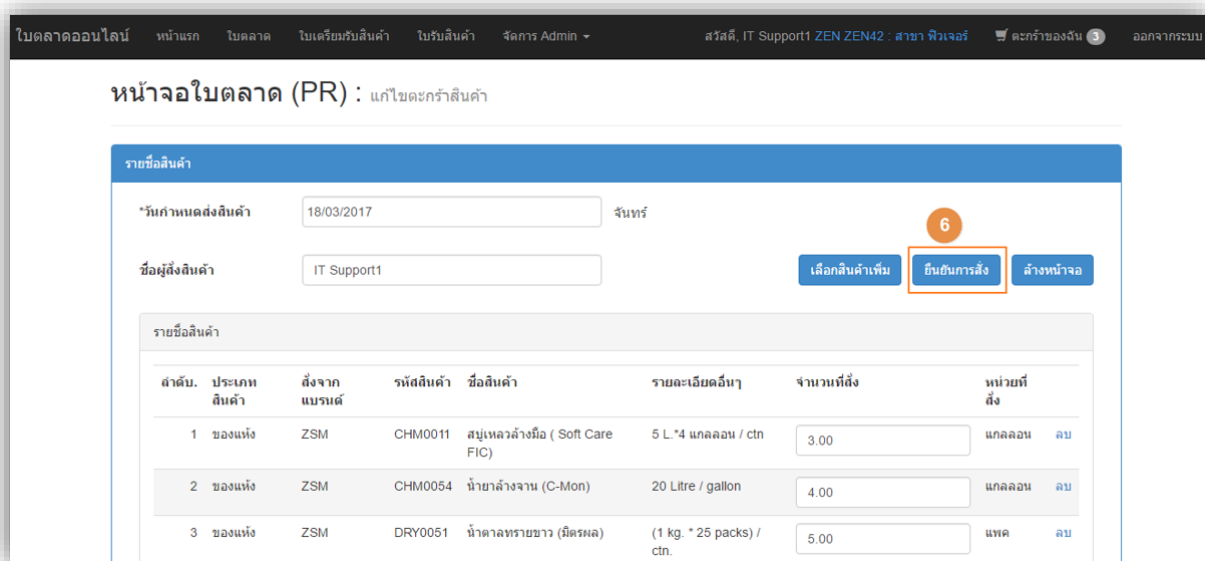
ใบตลาดออนไลน์ หน้าแรก ใบตลาด ใบเตรียมรับสินค้า ใบรับสินค้า จัดการ Admin ▾ สวัสดี, IT Support1 ZEN ZEN42 : สาขา ฟิวเจอร์ 🛒 ตะกร้าของฉัน 3 ออกจากระบบ

หน้าจอใบตลาด (PR) : แก้ไขตะกร้าสินค้า

รายชื่อสินค้า

*วันกำหนดส่งสินค้า 18/03/2017 จันทร์

6

ชื่อผู้สั่งสินค้า IT Support1

เลือกสินค้าเพิ่ม ยืนยันการสั่ง ล้างหน้าจอ

รายชื่อสินค้า

| ลำดับ. | ประเภทสินค้า | สั่งจากแบรนด์ | รหัสสินค้า | ชื่อสินค้า | รายละเอียดอื่นๆ | จำนวนที่สั่ง | หน่วยที่สั่ง | |
|---|---|---|---|---|---|---|---|---|
| 1 | ของแห้ง | ZSM | CHM0011 | สบู่เหลวล้างมือ ( Soft Care FIC) | 5 L.*4 แกลลอน / ctn | 3.00 | แกลลอน | ลบ |
| 2 | ของแห้ง | ZSM | CHM0054 | น้ำยาล้างจาน (C-Mon) | 20 Litre / gallon | 4.00 | แกลลอน | ลบ |
| 3 | ของแห้ง | ZSM | DRY0051 | น้ำตาลทรายขาว (มิตรผล) | (1 kg. * 25 packs) / ctn. | 5.00 | แพค | ลบ |